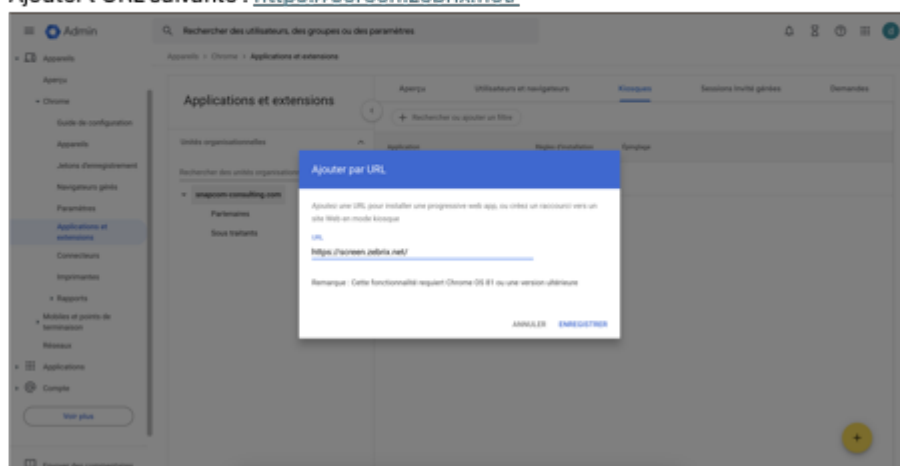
Ajouter l'URL suivante : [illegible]

Admin

Rechercher des utilisateurs, des groupes ou des paramètres

Appareils > Chrome > Applications et extensions

Appareils
Aperçu
Chrome
Guide de configuration
Appareils
Jetons d'enregistrement
Navigateurs gérés
Paramètres
Applications et extensions
Connecteurs
Imprimantes
Rapports
Mobiles et points de terminaison
Réseaux
Applications
Compte
Voir plus

Applications et extensions

Unités organisationnelles
Rechercher des unités organisationnelles
snapcom-consulting.com
Partenaires
Sous traitants

Aperçu
Utilisateurs et navigateurs
Kiosques
Sessions invité gérées
Demandes

Rechercher ou ajouter un filtre

Application
Règles d'installation
Épinglage

Ajouter par URL

Ajoutez une URL pour installer une progressive web app, ou créez un raccourci vers un site Web en mode kiosque

URL
https://screen.zebria.net/

Remarque : Cette fonctionnalité requiert Chrome OS 81 ou une version ultérieure

ANNULER ENREGISTRER